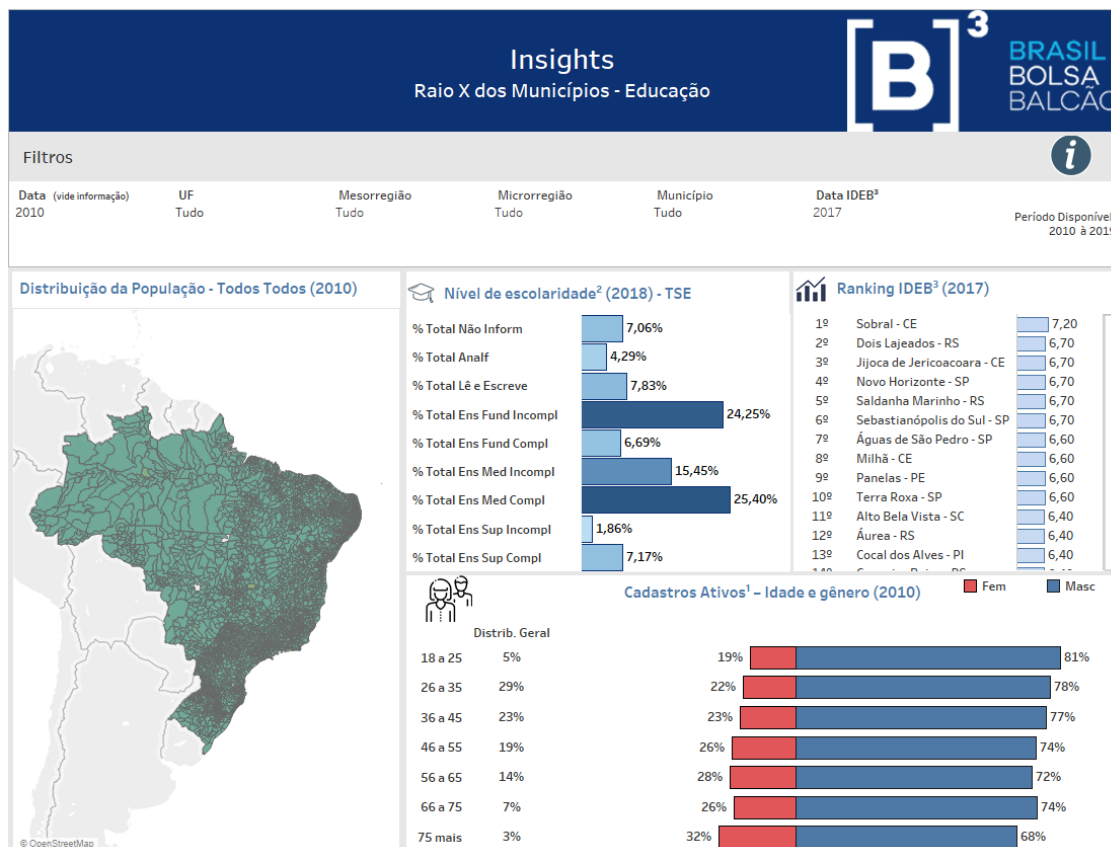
Insights
Raio X dos Municípios - Educação

[B]³ BRASIL BOLSA BALCÃ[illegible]

Filtros

Data (vide informação)
2010

UF
Tudo

Mesorregião
Tudo

Microrregião
Tudo

Município
Tudo

Data IDEB³
2017

Período Disponív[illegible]
2010 à 201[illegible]

Distribuição da População - Todos Todos (2010)

© OpenStreetMap

Nível de escolaridade² (2018) - TSE

| | |
|---|---|
| % Total Não Inform | 7,06% |
| % Total Analf | 4,29% |
| % Total Lê e Escreve | 7,83% |
| % Total Ens Fund Incompl | 24,25% |
| % Total Ens Fund Compl | 6,69% |
| % Total Ens Med Incompl | 15,45% |
| % Total Ens Med Compl | 25,40% |
| % Total Ens Sup Incompl | 1,86% |
| % Total Ens Sup Compl | 7,17% |

Ranking IDEB³ (2017)

| | | |
|---|---|---|
| 1º | Sobral - CE | 7,20 |
| 2º | Dois Lajeados - RS | 6,70 |
| 3º | Jijoca de Jericoacoara - CE | 6,70 |
| 4º | Novo Horizonte - SP | 6,70 |
| 5º | Saldanha Marinho - RS | 6,70 |
| 6º | Sebastianópolis do Sul - SP | 6,70 |
| 7º | Águas de São Pedro - SP | 6,60 |
| 8º | Milhã - CE | 6,60 |
| 9º | Panelas - PE | 6,60 |
| 10º | Terra Roxa - SP | 6,60 |
| 11º | Alto Bela Vista - SC | 6,40 |
| 12º | Áurea - RS | 6,40 |
| 13º | Cocal dos Alves - PI | 6,40 |
| 14º | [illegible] | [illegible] |

Cadastros Ativos¹ – Idade e gênero (2010)

Fem Masc

| | Distrib. Geral | Fem | Masc |
|---|---|---|---|
| 18 a 25 | 5% | 19% | 81% |
| 26 a 35 | 29% | 22% | 78% |
| 36 a 45 | 23% | 23% | 77% |
| 46 a 55 | 19% | 26% | 74% |
| 56 a 65 | 14% | 28% | 72% |
| 66 a 75 | 7% | 26% | 74% |
| 75 mais | 3% | 32% | 68% |